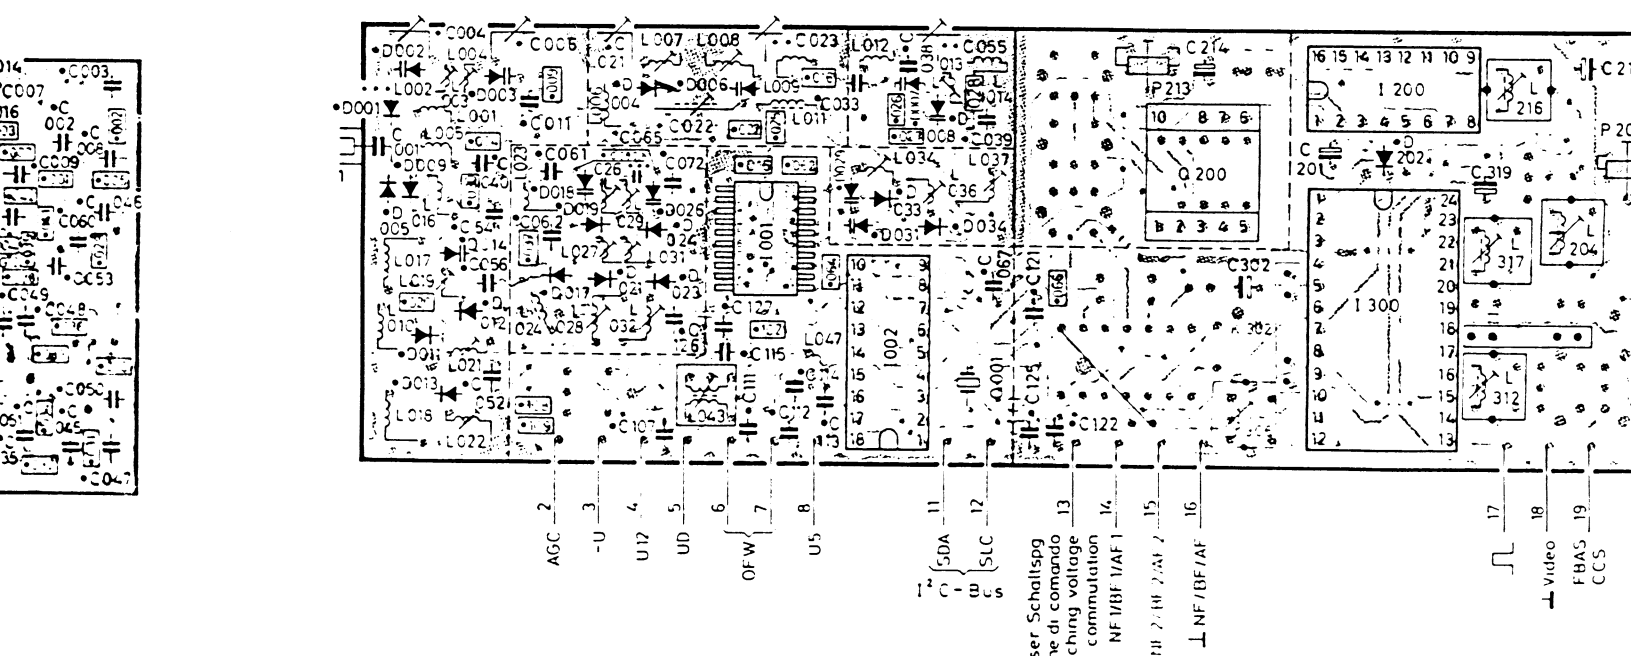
C014 C003 C007 016 C 002 C C006 C009 C046 C060 C053 C049 C048 C050 C045 C047

D002 C004 C005 L004 L002 D003 L001 L005 C001 D009 D005 016 L017 L019 D010 D011 L021 D013 L018 L022 D001 C011 C065 C061 C26 D018 D019 C062 L027 C29 D026 C31 C024 D017 C28 032 C021 D023 C127 C115 L047 C107 L043 C111 C112 C114 L007 L008 D004 D006 L009 C016 C022 C023 C033 L011 C072 I001 L012 C038 C055 013 014 C028 008 C039 L034 L037 C36 C33 D031 D034 C067 C121 C066 Q001 C123 C122 I002 C052 C026 C040

C214 P213 10 8 7 6 Q200 1 2 3 4 5 C302 302

16 15 14 13 12 11 10 9 I 200 1 2 3 4 5 6 7 8 C21 L 216 P20 C 201 D 202 C319 1 2 3 4 5 6 7 8 9 10 11 12 24 23 22 21 20 19 18 17 16 15 14 13 I 300 L 317 L 204 L 312

1

2 AGC
3 -U
4 U12
5 UD
6 7 OFW
8 U5
11 SDA
12 SLC
$I^2C$ - Bus
13 ser Schaltspg ne di comando ching voltage commutation
14 NF 1/BF 1/AF 1
15 NF 2/BF 2/AF 2
16 ⊥ NF/BF/AF
17
18 ⊥ Video
19 FBAS CCS